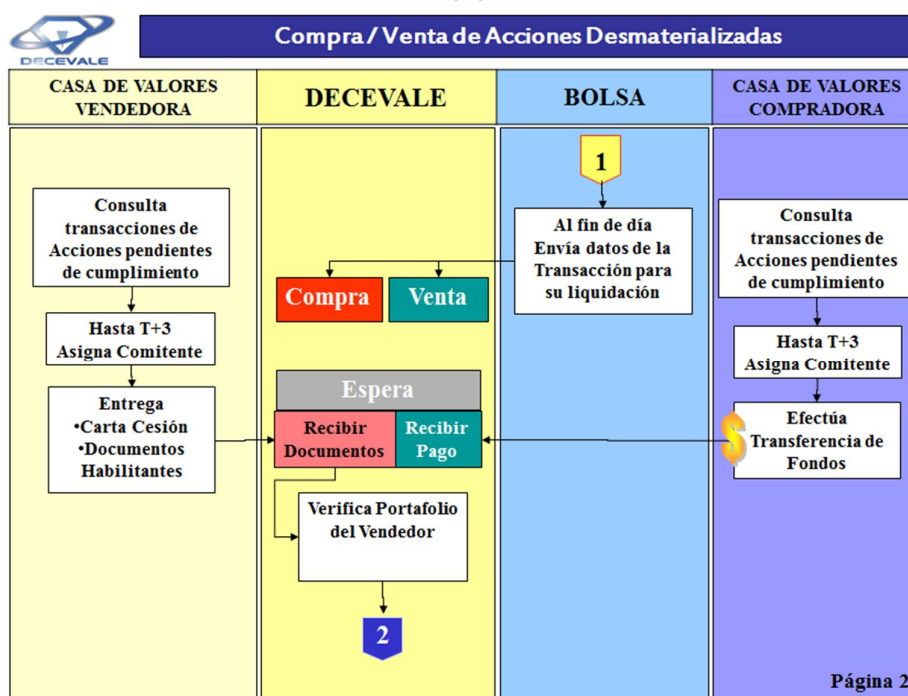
DECEVALE

Compra / Venta de Acciones Desmaterializadas

CASA DE VALORES VENDEDORA

DECEVALE

BOLSA

CASA DE VALORES COMPRADORA

1

Al fin de día Envía datos de la Transacción para su liquidación

Consulta transacciones de Acciones pendientes de cumplimiento

Hasta T+3 Asigna Comitente

Entrega
•Carta Cesión
•Documentos Habilitantes

Compra

Venta

Espera

Recibir Documentos

Recibir Pago

Verifica Portafolio del Vendedor

2

Consulta transacciones de Acciones pendientes de cumplimiento

Hasta T+3 Asigna Comitente

$

Efectúa Transferencia de Fondos

Página 2